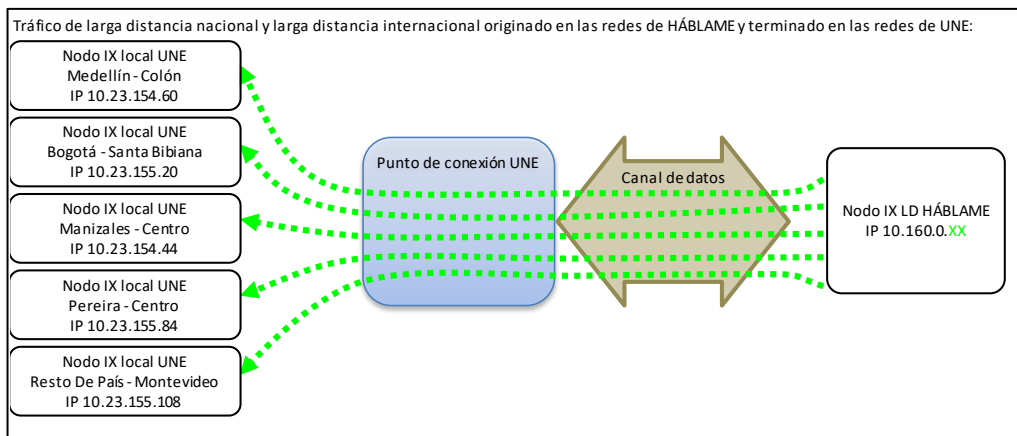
Tráfico de larga distancia nacional y larga distancia internacional originado en las redes de HÁBLAME y terminado en las redes de UNE:

Nodo IX local UNE
Medellín - Colón
IP 10.23.154.60

Nodo IX local UNE
Bogotá - Santa Bibiana
IP 10.23.155.20

Nodo IX local UNE
Manizales - Centro
IP 10.23.154.44

Nodo IX local UNE
Pereira - Centro
IP 10.23.155.84

Nodo IX local UNE
Resto De País - Montevideo
IP 10.23.155.108

Punto de conexión UNE

Canal de datos

Nodo IX LD HÁBLAME
IP 10.160.0.XX